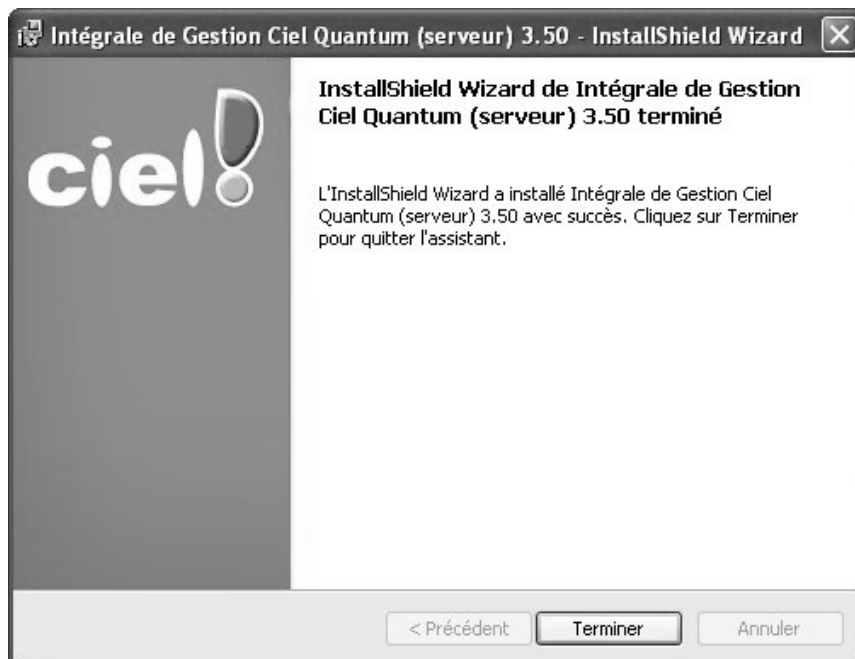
Intégrale de Gestion Ciel Quantum (serveur) 3.50 - InstallShield Wizard

ciel!

InstallShield Wizard de Intégrale de Gestion Ciel Quantum (serveur) 3.50 terminé

L'InstallShield Wizard a installé Intégrale de Gestion Ciel Quantum (serveur) 3.50 avec succès. Cliquez sur Terminer pour quitter l'assistant.

< Précédent
Terminer
Annuler